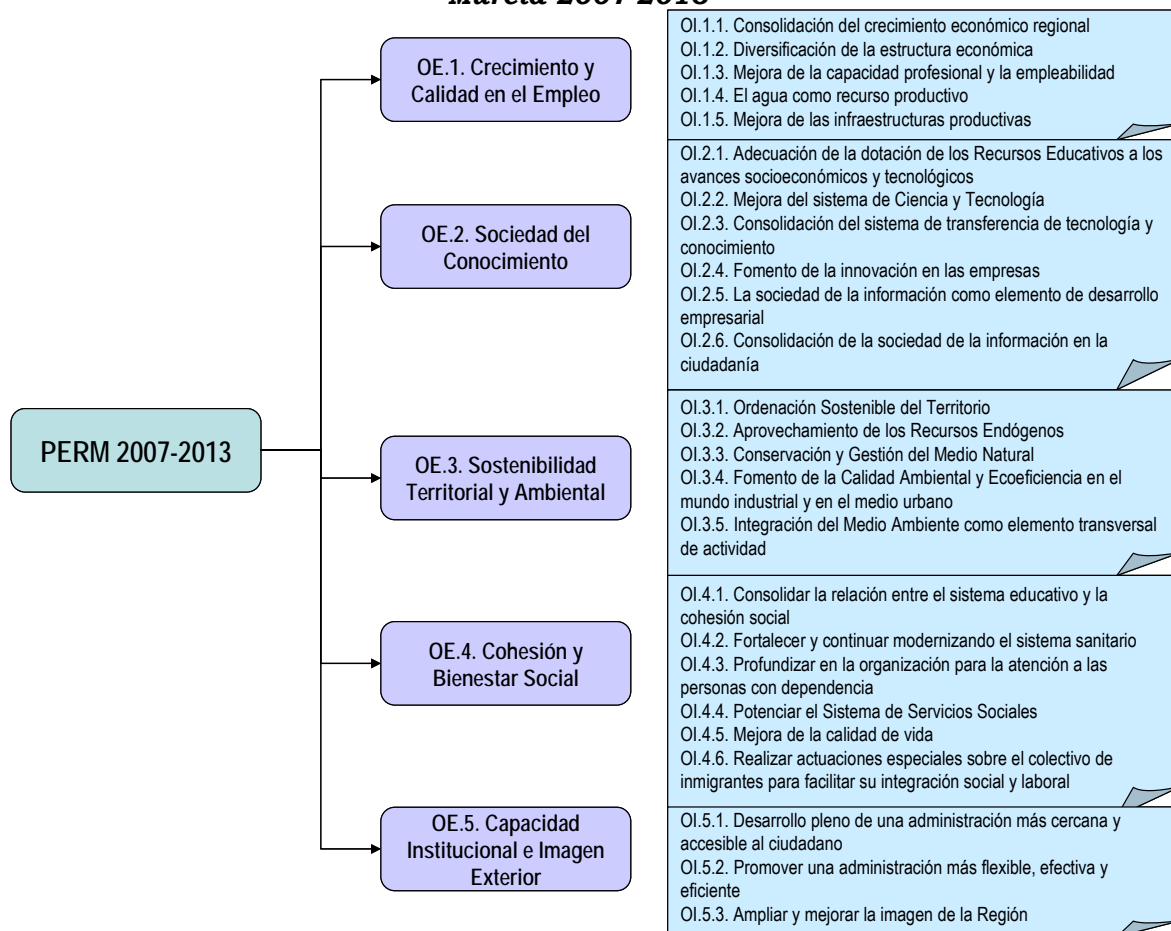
Murcia 2007-2013

PERM 2007-2013

OE.1. Crecimiento y Calidad en el Empleo

OI.1.1. Consolidación del crecimiento económico regional
OI.1.2. Diversificación de la estructura económica
OI.1.3. Mejora de la capacidad profesional y la empleabilidad
OI.1.4. El agua como recurso productivo
OI.1.5. Mejora de las infraestructuras productivas

OE.2. Sociedad del Conocimiento

OI.2.1. Adecuación de la dotación de los Recursos Educativos a los avances socioeconómicos y tecnológicos
OI.2.2. Mejora del sistema de Ciencia y Tecnología
OI.2.3. Consolidación del sistema de transferencia de tecnología y conocimiento
OI.2.4. Fomento de la innovación en las empresas
OI.2.5. La sociedad de la información como elemento de desarrollo empresarial
OI.2.6. Consolidación de la sociedad de la información en la ciudadanía

OE.3. Sostenibilidad Territorial y Ambiental

OI.3.1. Ordenación Sostenible del Territorio
OI.3.2. Aprovechamiento de los Recursos Endógenos
OI.3.3. Conservación y Gestión del Medio Natural
OI.3.4. Fomento de la Calidad Ambiental y Ecoeficiencia en el mundo industrial y en el medio urbano
OI.3.5. Integración del Medio Ambiente como elemento transversal de actividad

OE.4. Cohesión y Bienestar Social

OI.4.1. Consolidar la relación entre el sistema educativo y la cohesión social
OI.4.2. Fortalecer y continuar modernizando el sistema sanitario
OI.4.3. Profundizar en la organización para la atención a las personas con dependencia
OI.4.4. Potenciar el Sistema de Servicios Sociales
OI.4.5. Mejora de la calidad de vida
OI.4.6. Realizar actuaciones especiales sobre el colectivo de inmigrantes para facilitar su integración social y laboral

OE.5. Capacidad Institucional e Imagen Exterior

OI.5.1. Desarrollo pleno de una administración más cercana y accesible al ciudadano
OI.5.2. Promover una administración más flexible, efectiva y eficiente
OI.5.3. Ampliar y mejorar la imagen de la Región